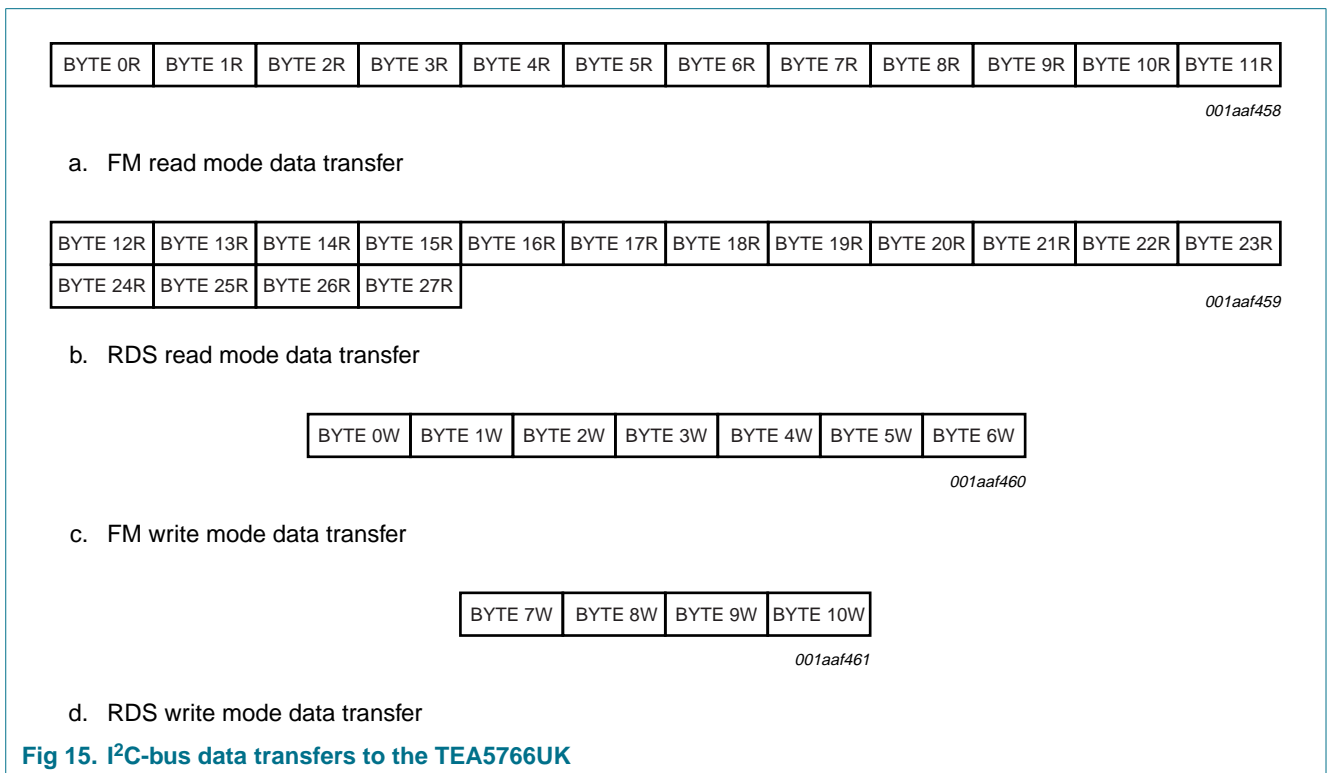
| BYTE 0R | BYTE 1R | BYTE 2R | BYTE 3R | BYTE 4R | BYTE 5R | BYTE 6R | BYTE 7R | BYTE 8R | BYTE 9R | BYTE 10R | BYTE 11R |
|---|---|---|---|---|---|---|---|---|---|---|---|

001aaf458

a. FM read mode data transfer

| BYTE 12R | BYTE 13R | BYTE 14R | BYTE 15R | BYTE 16R | BYTE 17R | BYTE 18R | BYTE 19R | BYTE 20R | BYTE 21R | BYTE 22R | BYTE 23R |
|---|---|---|---|---|---|---|---|---|---|---|---|
| BYTE 24R | BYTE 25R | BYTE 26R | BYTE 27R | | | | | | | | |

001aaf459

b. RDS read mode data transfer

| BYTE 0W | BYTE 1W | BYTE 2W | BYTE 3W | BYTE 4W | BYTE 5W | BYTE 6W |
|---|---|---|---|---|---|---|

001aaf460

c. FM write mode data transfer

| BYTE 7W | BYTE 8W | BYTE 9W | BYTE 10W |
|---|---|---|---|

001aaf461

d. RDS write mode data transfer

Fig 15. $I^2C$-bus data transfers to the TEA5766UK